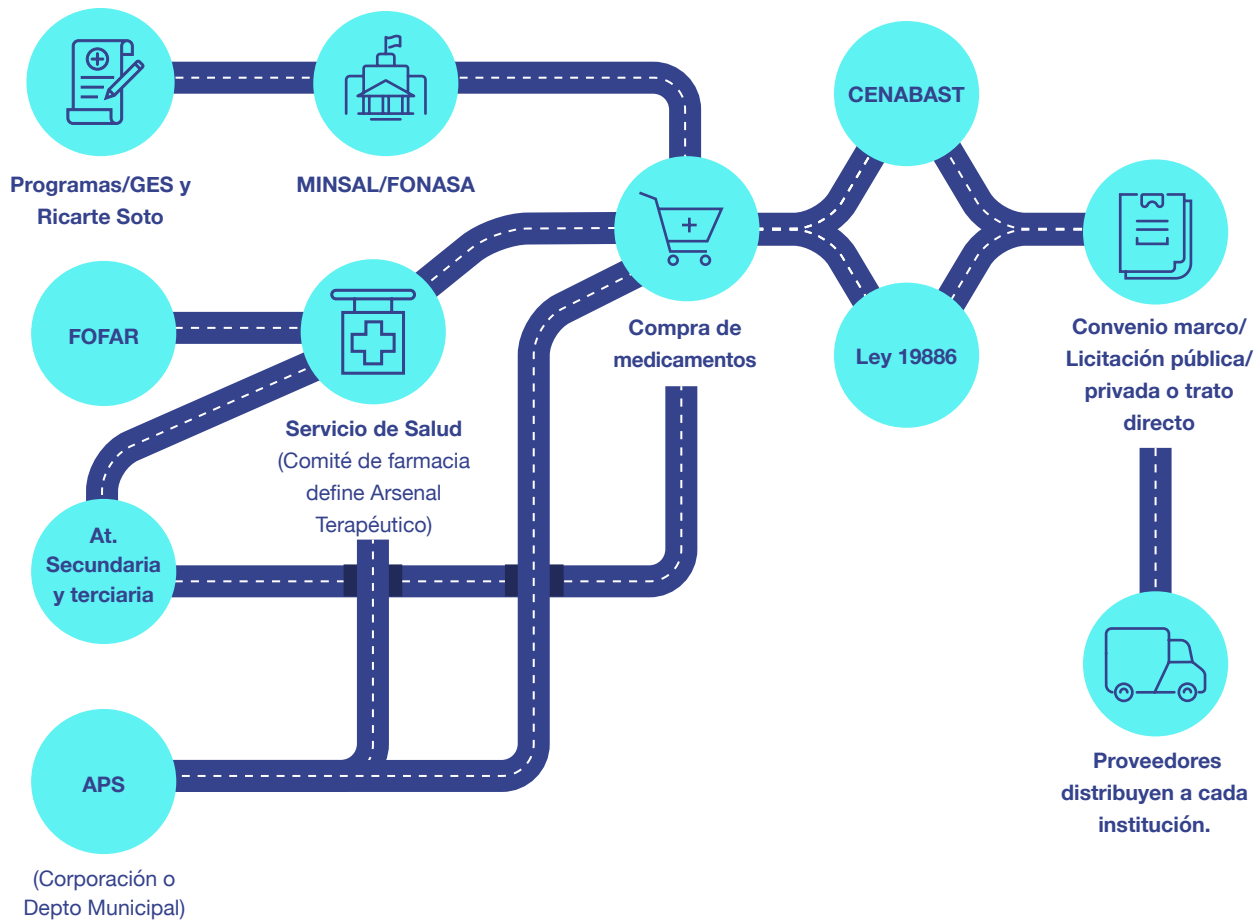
Programas/GES y Ricarte Soto

MINSAL/FONASA

CENABAST

Compra de medicamentos

Ley 19886

Convenio marco/ Licitación pública/ privada o trato directo

FOFAR

Servicio de Salud
(Comité de farmacia define Arsenal Terapéutico)

At. Secundaria y terciaria

APS

(Corporación o Depto Municipal)

Proveedores distribuyen a cada institución.